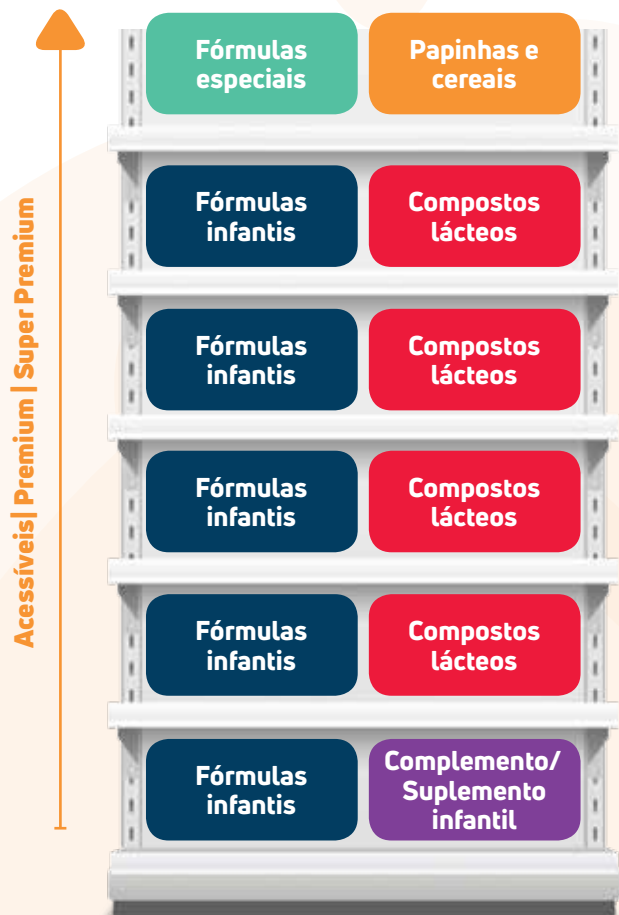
Acessíveis| Premium | Super Premium

Fórmulas especiais

Papinhas e cereais

Fórmulas infantis

Compostos lácteos

Fórmulas infantis

Compostos lácteos

Fórmulas infantis

Compostos lácteos

Fórmulas infantis

Compostos lácteos

Fórmulas infantis

Complemento/ Suplemento infantil